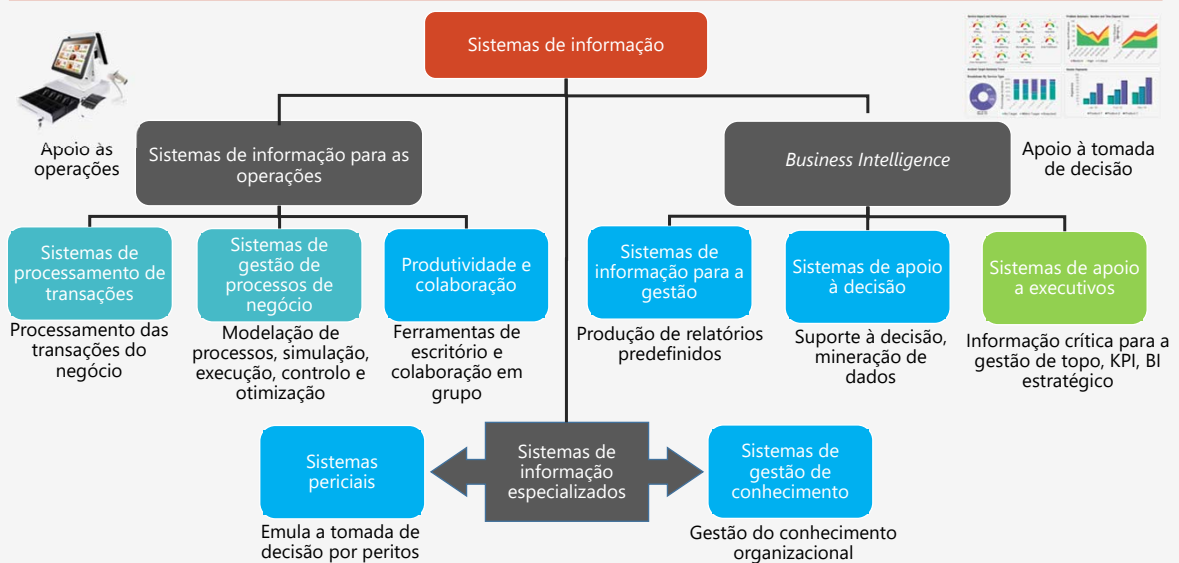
Sistemas de informação

Apoio às operações

Sistemas de informação para as operações

Business Intelligence

Apoio à tomada de decisão

Sistemas de processamento de transações

Processamento das transações do negócio

Sistemas de gestão de processos de negócio

Modelação de processos, simulação, execução, controlo e otimização

Produtividade e colaboração

Ferramentas de escritório e colaboração em grupo

Sistemas de informação para a gestão

Produção de relatórios predefinidos

Sistemas de apoio à decisão

Suporte à decisão, mineração de dados

Sistemas de apoio a executivos

Informação crítica para a gestão de topo, KPI, BI estratégico

Sistemas periciais

Emula a tomada de decisão por peritos

Sistemas de informação especializados

Sistemas de gestão de conhecimento

Gestão do conhecimento organizacional